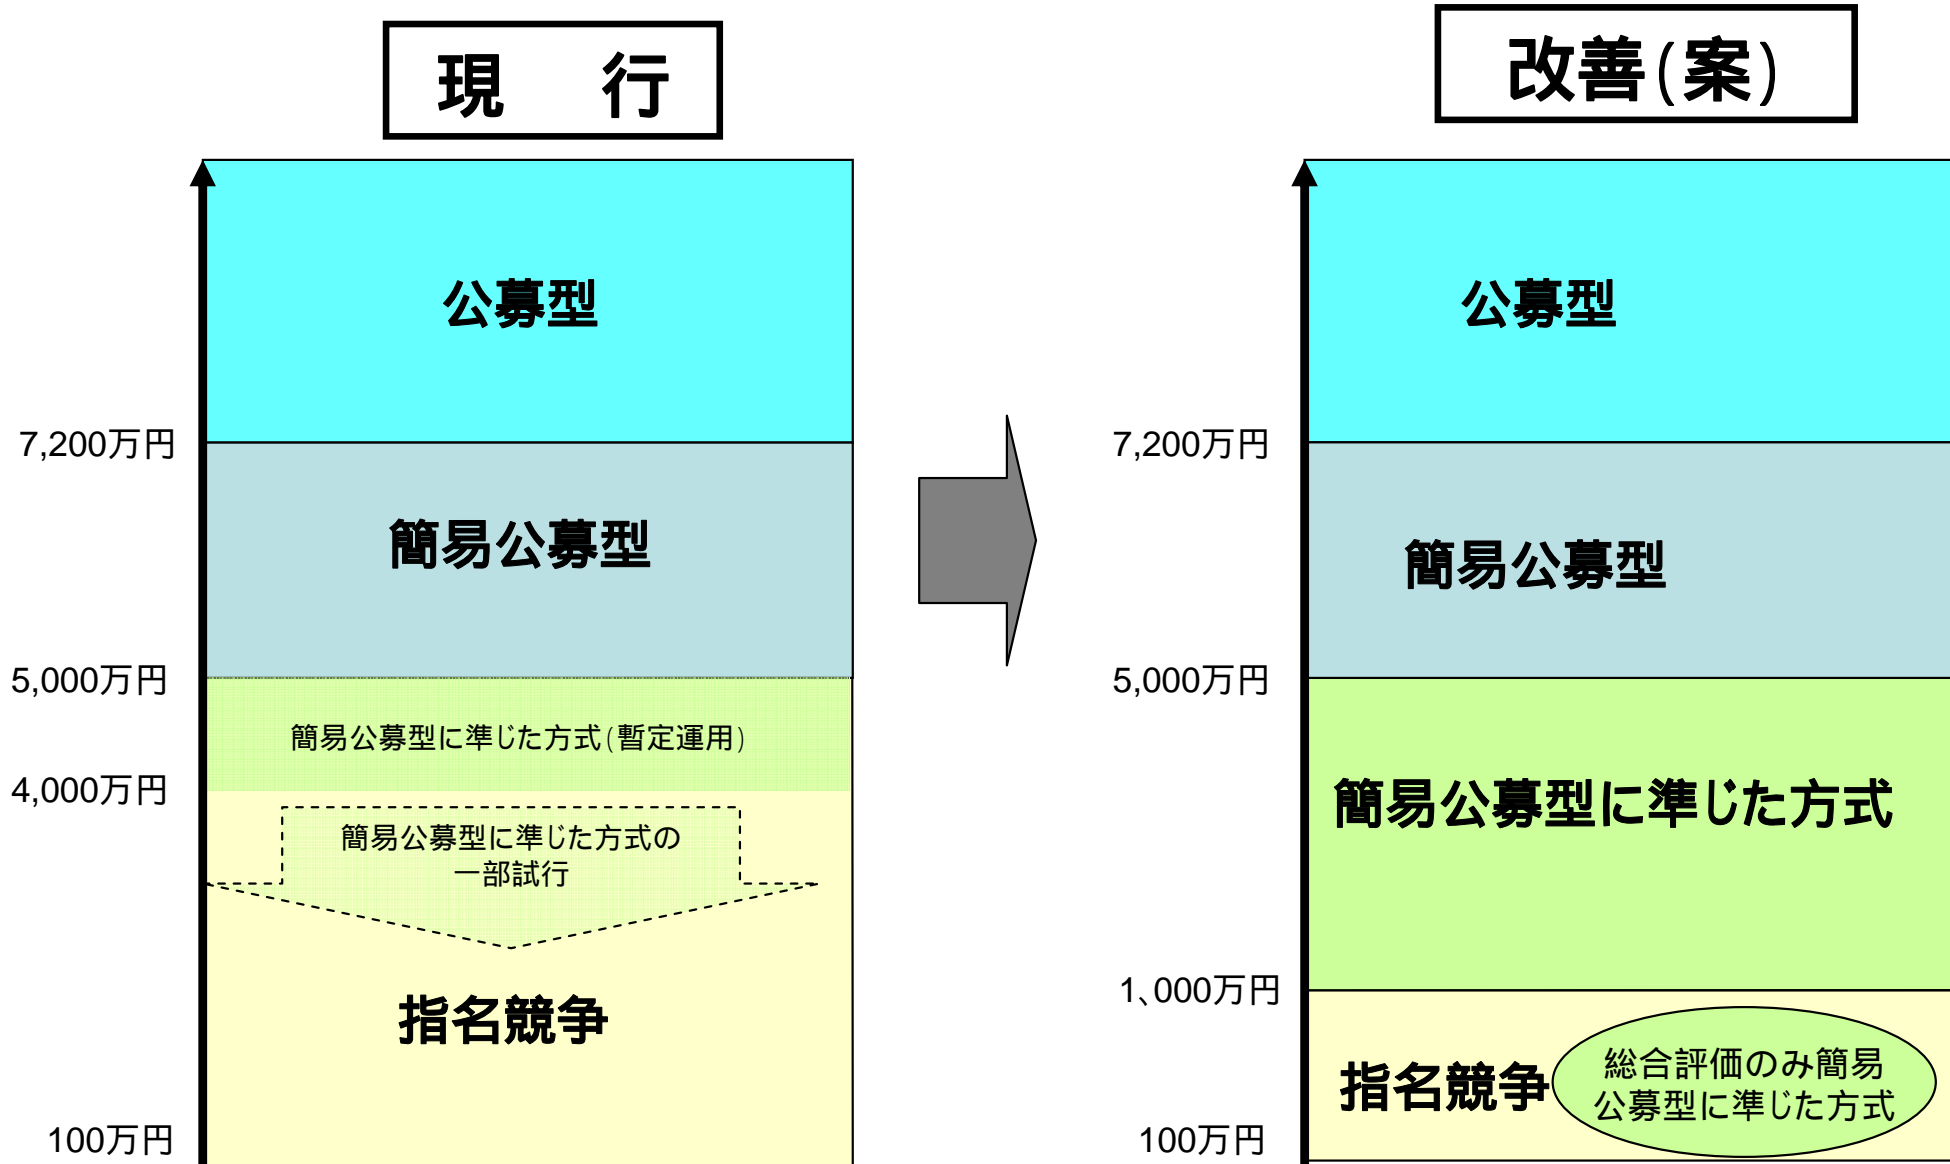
現　行

公募型

7,200万円

簡易公募型

5,000万円

簡易公募型に準じた方式(暫定運用)

4,000万円

簡易公募型に準じた方式の一部試行

指名競争

100万円

改善(案)

公募型

7,200万円

簡易公募型

5,000万円

簡易公募型に準じた方式

1、000万円

指名競争

総合評価のみ簡易公募型に準じた方式

100万円